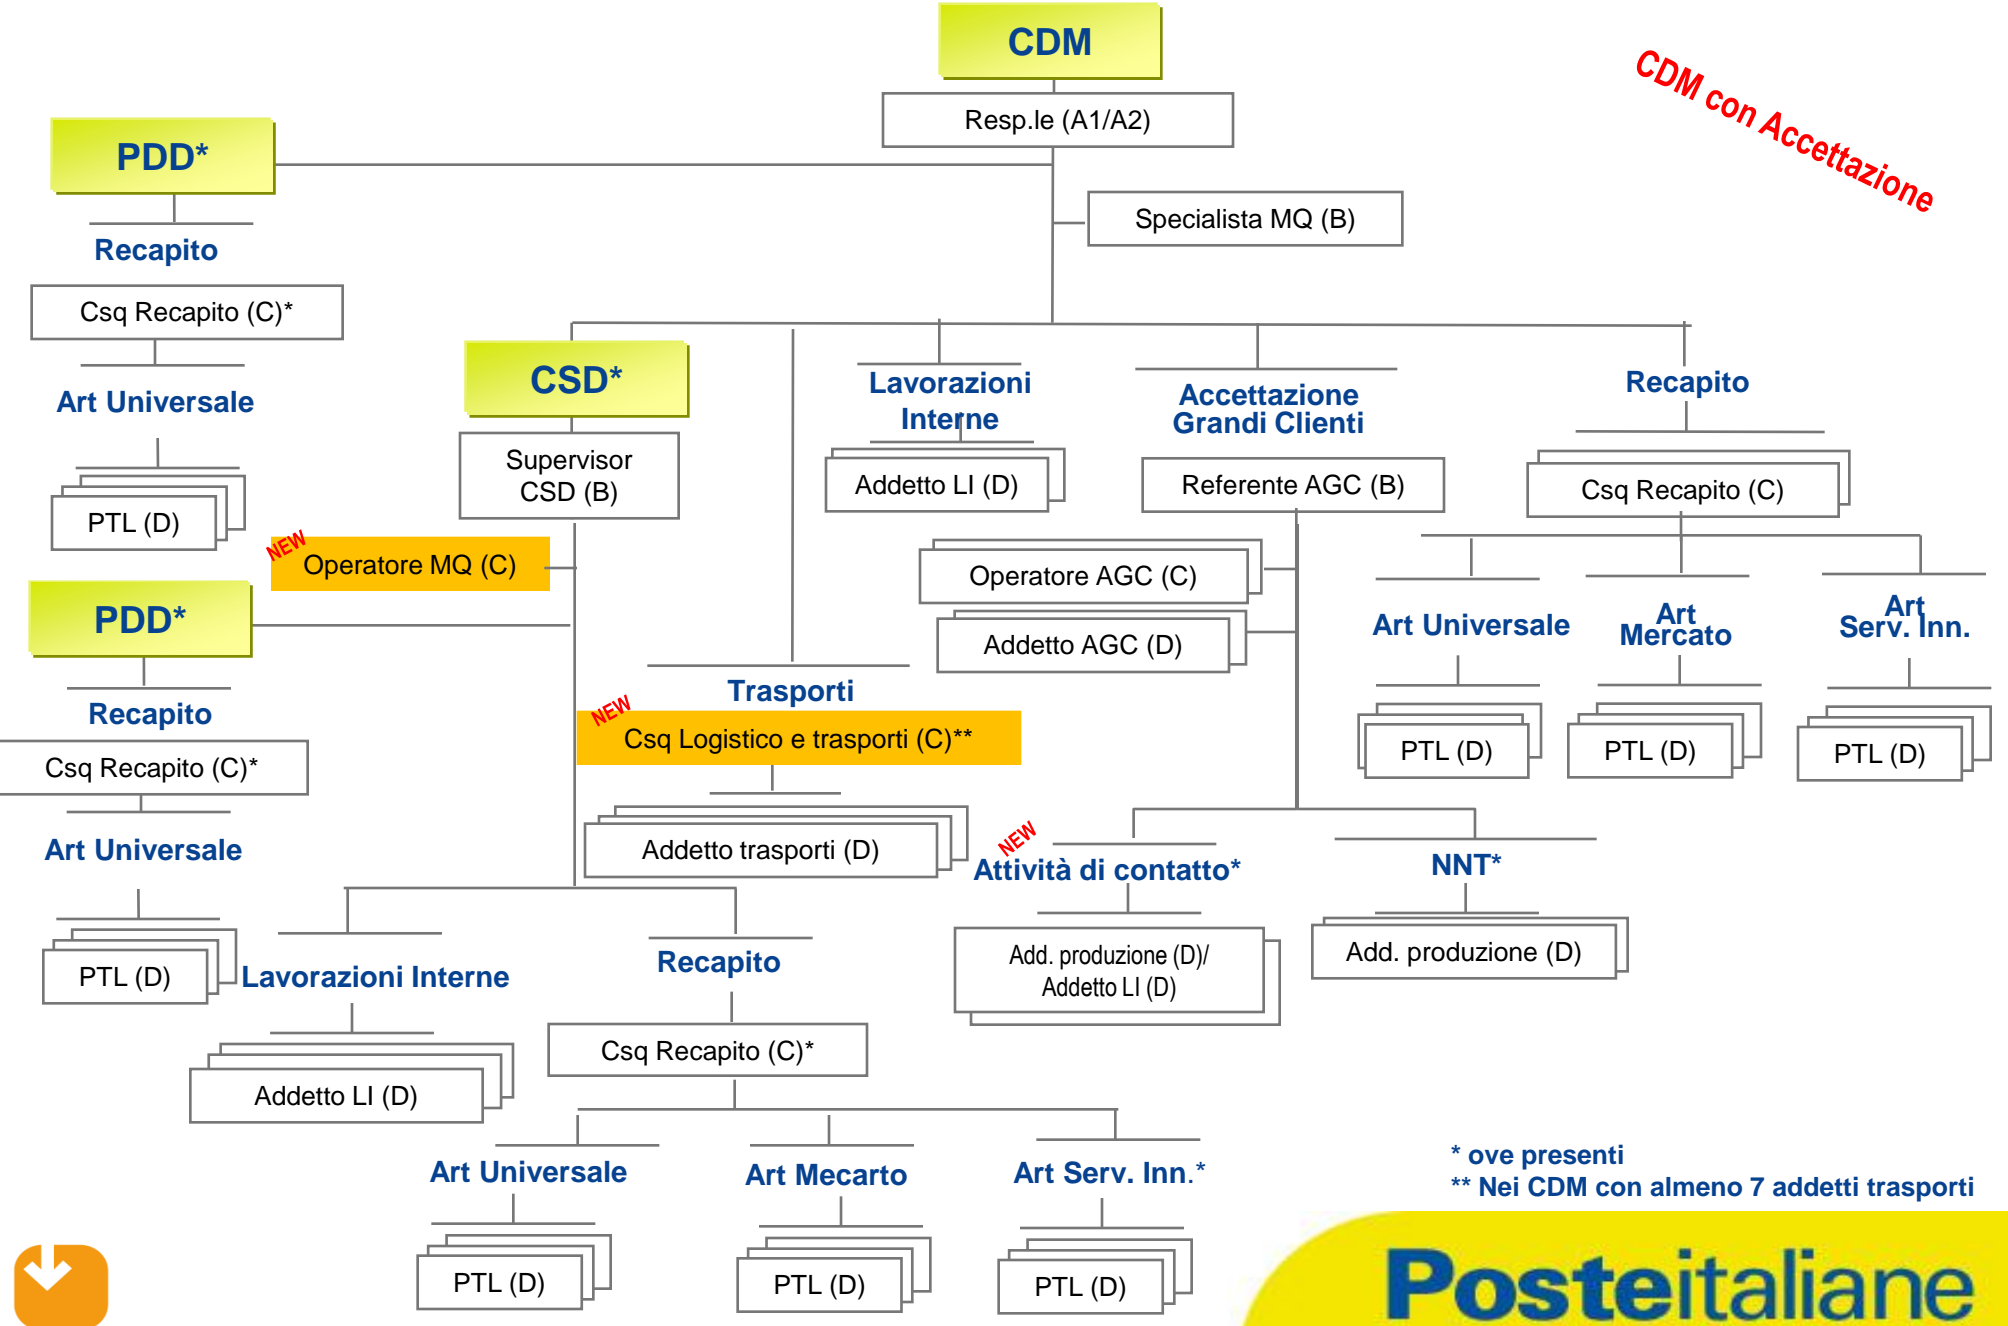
CDM

Resp.le (A1/A2)

CDM con Accettazione

PDD*

Recapito

Csq Recapito (C)*

Art Universale

PTL (D)

Specialista MQ (B)

CSD*

Supervisor CSD (B)

NEW Operatore MQ (C)

Lavorazioni Interne

Addetto LI (D)

Accettazione Grandi Clienti

Referente AGC (B)

Operatore AGC (C)

Addetto AGC (D)

Recapito

Csq Recapito (C)

Art Universale

PTL (D)

Art Mercato

PTL (D)

Art Serv. Inn.

PTL (D)

PDD*

Recapito

Csq Recapito (C)*

Art Universale

PTL (D)

Trasporti

NEW Csq Logistico e trasporti (C)**

Addetto trasporti (D)

NEW Attività di contatto*

Add. produzione (D)/ Addetto LI (D)

NNT*

Add. produzione (D)

Lavorazioni Interne

Addetto LI (D)

Recapito

Csq Recapito (C)*

Art Universale

PTL (D)

Art Mecarto

PTL (D)

Art Serv. Inn.*

PTL (D)

* ove presenti
** Nei CDM con almeno 7 addetti trasporti

Posteitaliane